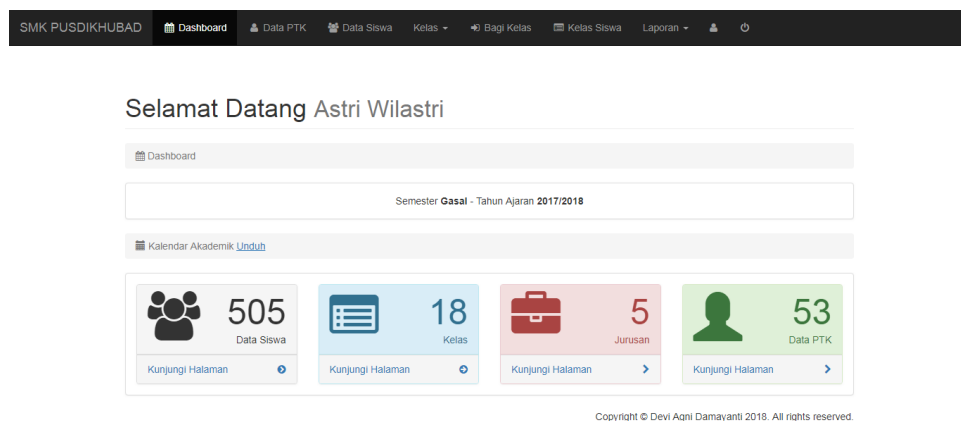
SMK PUSDIKHUBAD Dashboard Data PTK Data Siswa Kelas Bagi Kelas Kelas Siswa Laporan

Selamat Datang Astri Wilastri

Dashboard

Semester **Gasal** - Tahun Ajaran **2017/2018**

Kalendar Akademik Unduh

505
Data Siswa
Kunjungi Halaman

18
Kelas
Kunjungi Halaman

5
Jurusan
Kunjungi Halaman

53
Data PTK
Kunjungi Halaman

Copyright © Devi Agni Damayanti 2018. All rights reserved.